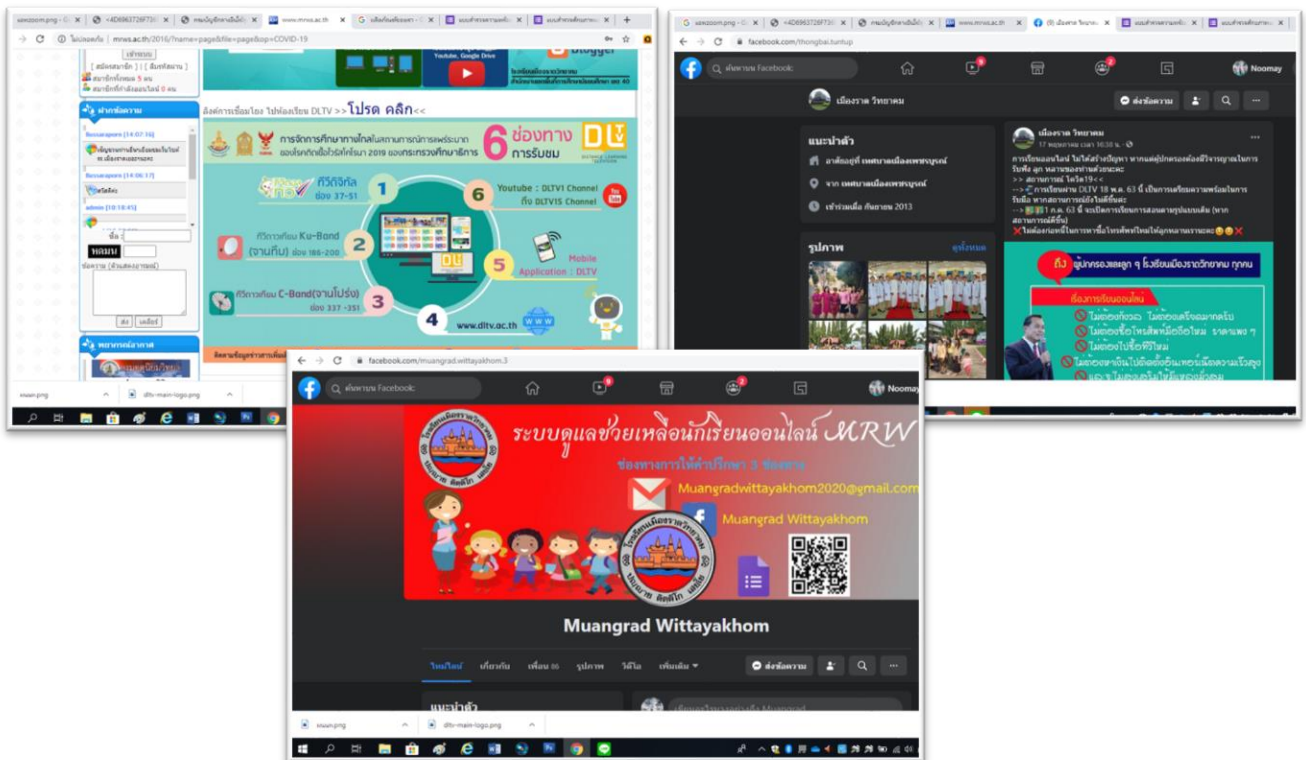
mrws.ac.th/2016/?name=page&file=page&op=COVID-19

ติดต่อการเชื่อมโยง ไปห่องเรียน DLTV >> โปรด คลิก <<

การจัดการศึกษาทางไกลในสถานการณ์การแพร่ระบาด ของโรคติดเชื้อไวรัสโคโรนา 2019 ของกระทรวงศึกษาธิการ

6 ช่องทาง การรับชม

DLTV

ทีวีดิจิทัล ช่อง 37-51

ทีวีดาวเทียม Ku-Band (จานทึบ) ช่อง 186-200

ทีวีดาวเทียม C-Band (จานโปร่ง) ช่อง 337-351

www.dltv.ac.th

Mobile Application : DLTV

Youtube : DLTV1 Channel ถึง DLTV15 Channel

1 2 3 4 5 6

ฝากข้อความ

admin

ส่ง เคลียร์

facebook.com/thongbai.tuntup

ค้นหาบน Facebook

Noomay

เมืองราด วิทยาคม

ส่งข้อความ

แนะนำตัว

รูปภาพ

ดูทั้งหมด

เมืองราด วิทยาคม

17 พฤษภาคม เวลา 10:38 น.

facebook.com/muangrad.wittayakhom.3

ค้นหาบน Facebook

Noomay

ระบบดูแลช่วยเหลือนักเรียนออนไลน์ MRW

ช่องทางการให้คำปรึกษา 3 ช่องทาง

Muangradwittayakhom2020@gmail.com

Muangrad Wittayakhom

Muangrad Wittayakhom

โพสต์ เกี่ยวกับ เพื่อน รูปภาพ วิดีโอ เพิ่มเติม

ส่งข้อความ

แนะนำตัว

dltv-main-logo.png